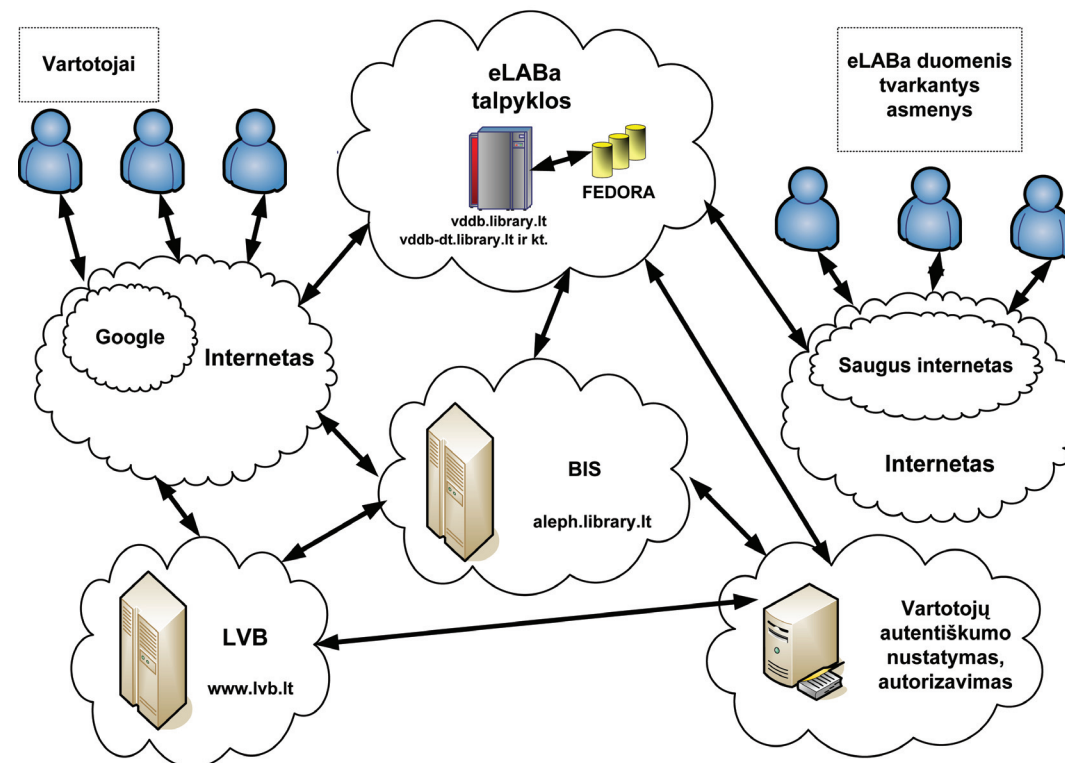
Vartotojai

eLABa talpyklos

FEDORA

vddb.library.lt
vddb-dt.library.lt ir kt.

eLABa duomenis tvarkantys asmenys

Google

Internetas

Saugus internetas

Internetas

BIS

aleph.library.lt

LVB

www.lvb.lt

Vartotojų autentiškumo nustatymas, autorizavimas